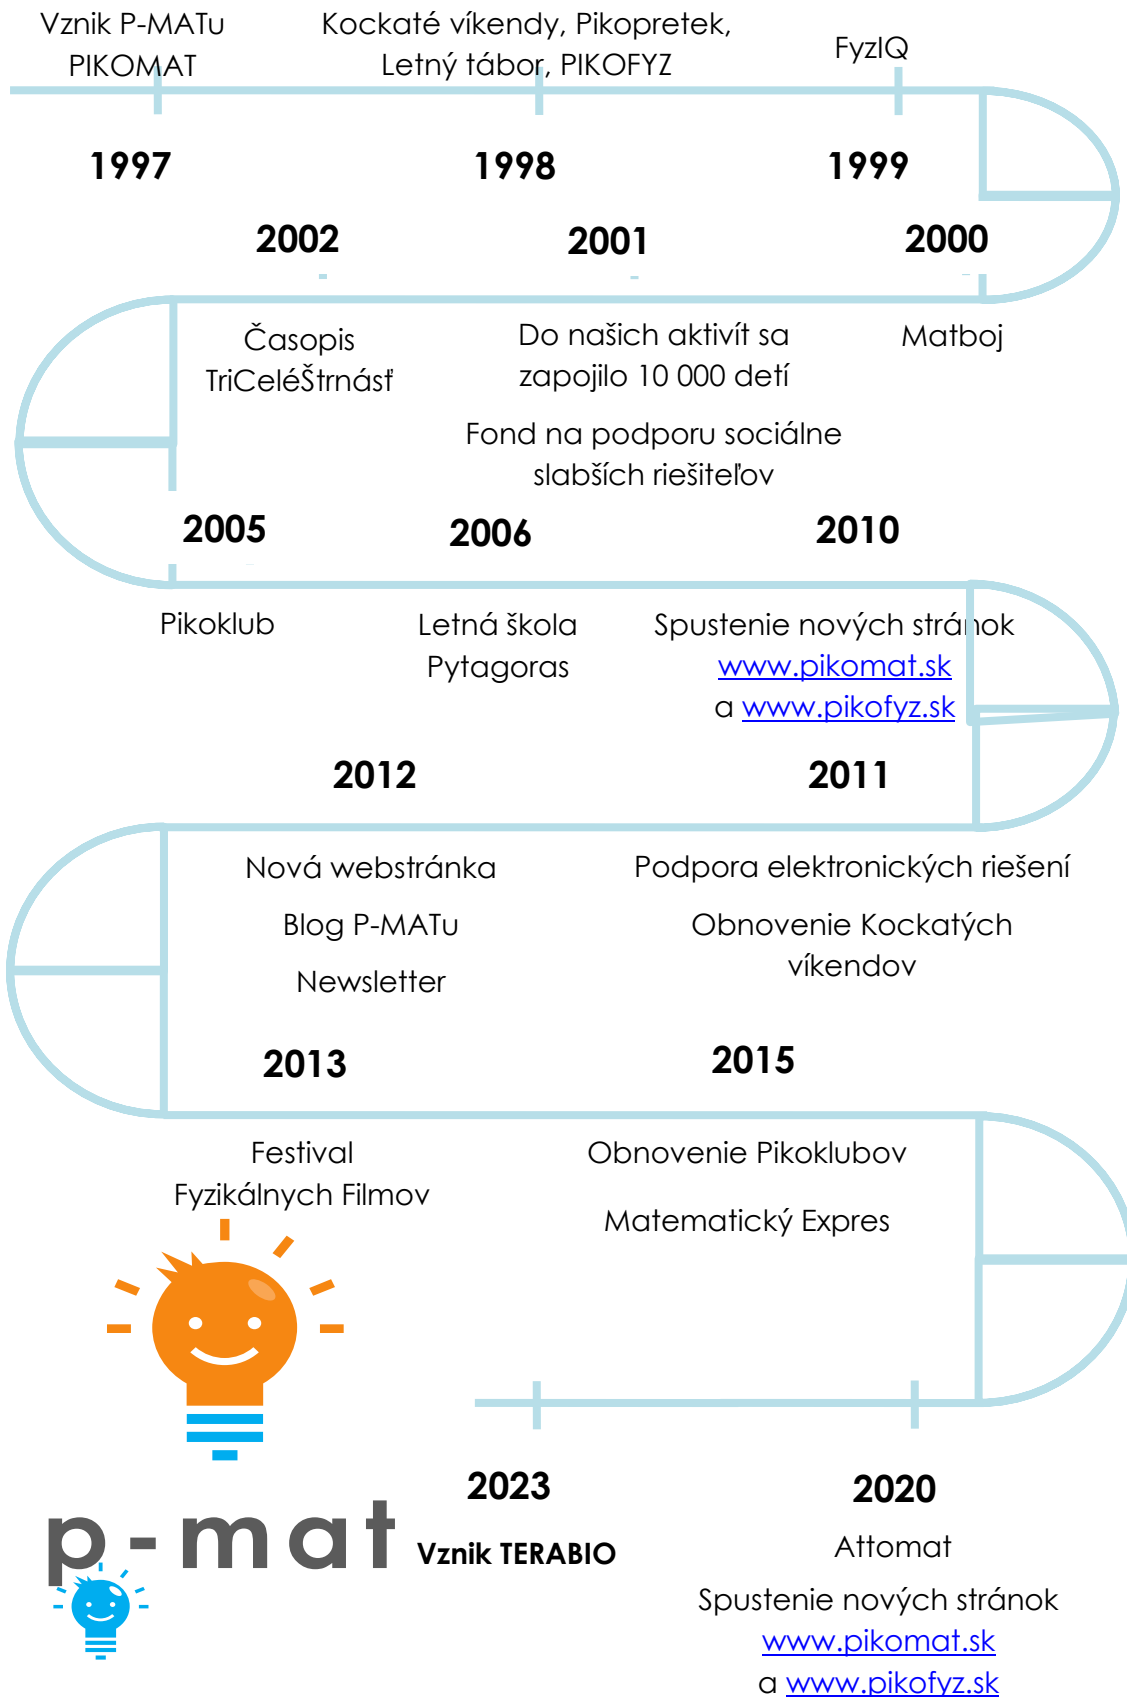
Vznik P-MATu PIKOMAT

Kockaté víkendy, Pikopretek, Letný tábor, PIKOFYZ

FyzIQ

1997

1998

1999

2002

2001

2000

Časopis TriCeléŠtrnásť

Do našich aktivít sa zapojilo 10 000 detí

Fond na podporu sociálne slabších riešiteľov

Matboj

2005

2006

2010

Pikoklub

Letná škola Pytagoras

Spustenie nových stránok www.pikomat.sk a www.pikofyz.sk

2012

2011

Nová webstránka

Blog P-MATu

Newsletter

Podpora elektronických riešení

Obnovenie Kockatých víkendov

2013

2015

Festival Fyzikálnych Filmov

Obnovenie Pikoklubov

Matematický Expres

2023

Vznik TERABIO

2020

Attomat

Spustenie nových stránok www.pikomat.sk a www.pikofyz.sk

p-mat